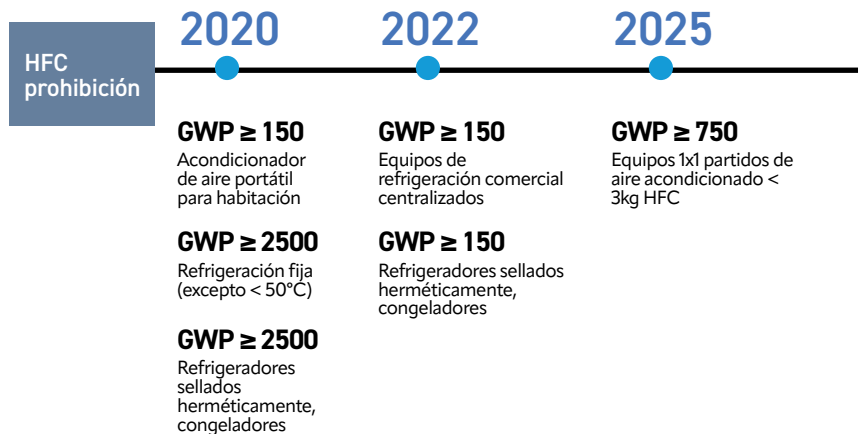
HFC prohibición

2020

GWP ≥ 150
Acondicionador de aire portátil para habitación

GWP ≥ 2500
Refrigeración fija (excepto < 50°C)

GWP ≥ 2500
Refrigeradores sellados herméticamente, congeladores

2022

GWP ≥ 150
Equipos de refrigeración comercial centralizados

GWP ≥ 150
Refrigeradores sellados herméticamente, congeladores

2025

GWP ≥ 750
Equipos 1x1 partidos de aire acondicionado < 3kg HFC